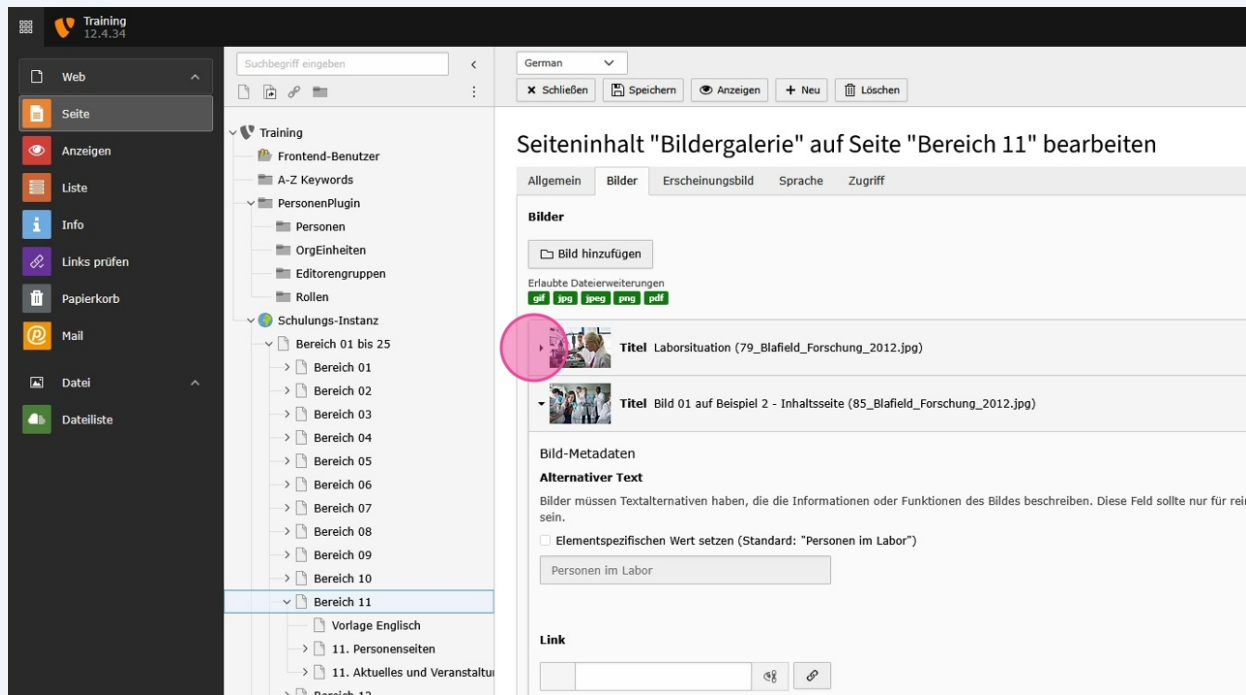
Training
12.4.34

Web
Seite
Anzeigen
Liste
Info
Links prüfen
Papierkorb
Mail
Datei
Dateiliste

Suchbegriff eingeben

Training
Frontend-Benutzer
A-Z Keywords
PersonenPlugin
Personen
OrgEinheiten
Editorengruppen
Rollen
Schulungs-Instanz
Bereich 01 bis 25
Bereich 01
Bereich 02
Bereich 03
Bereich 04
Bereich 05
Bereich 06
Bereich 07
Bereich 08
Bereich 09
Bereich 10
Bereich 11
Vorlage Englisch
11. Personenseiten
11. Aktuelles und Veranstaltu
Bereich 12

German
Schließen
Speichern
Anzeigen
Neu
Löschen

Seiteninhalt "Bildergalerie" auf Seite "Bereich 11" bearbeiten

Allgemein
Bilder
Erscheinungsbild
Sprache
Zugriff

Bilder

Bild hinzufügen

Erlaubte Dateierweiterungen
gif jpg jpeg png pdf

Titel Laborsituation (79_Blafield_Forschung_2012.jpg)

Titel Bild 01 auf Beispiel 2 - Inhaltsseite (85_Blafield_Forschung_2012.jpg)

Bild-Metadaten
Alternativer Text
Bilder müssen Textalternativen haben, die die Informationen oder Funktionen des Bildes beschreiben. Diese Feld sollte nur für rei sein.

Elementspezifischen Wert setzen (Standard: "Personen im Labor")

Personen im Labor

Link